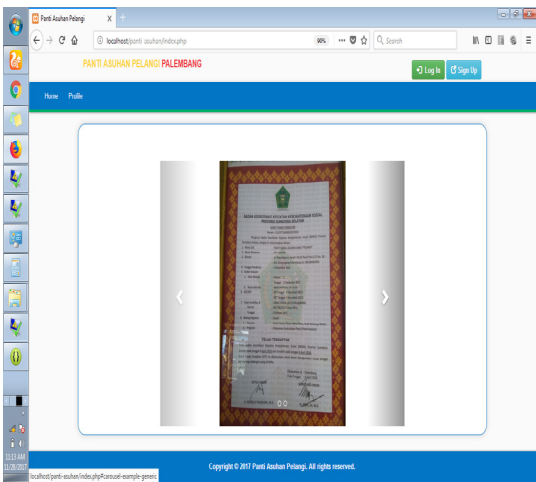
Panti Asuhan Pelangi

localhost/panti asuhan/index.php

90%

Search

PANTI ASUHAN PELANGI PALEMBANG

Log In

Sign Up

Home Profile

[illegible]

TELAH TERDAFTAR

Copyright © 2017 Panti Asuhan Pelangi. All rights reserved.

localhost/panti-asuhan/index.php#carousel-example-generic

11:13 AM
11/28/2017